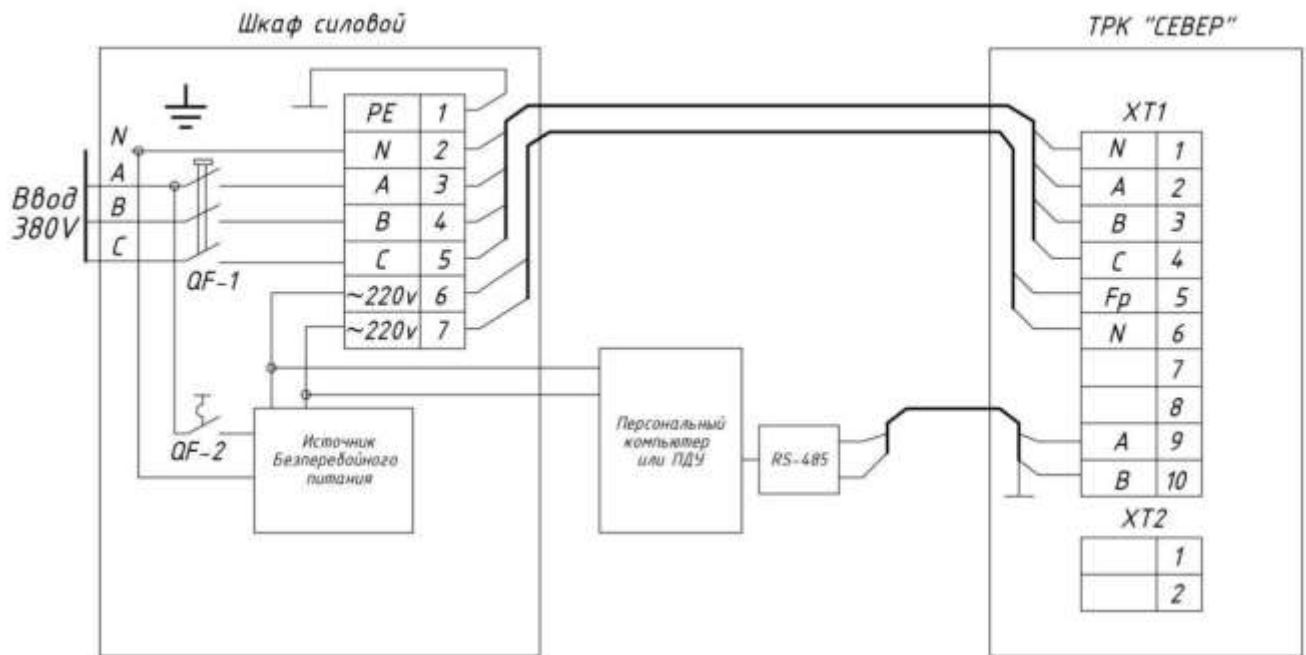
Шкаф силовой

ТРК "СЕВЕР"

Ввод 380V

N
A
B
C

QF-1

QF-2

| PE | 1 |
|---|---|
| N | 2 |
| A | 3 |
| B | 4 |
| C | 5 |
| ~220v | 6 |
| ~220v | 7 |

Источник Безперебойного питания

Персональный компьютер или ПДУ

RS-485

XT1

| N | 1 |
|---|---|
| A | 2 |
| B | 3 |
| C | 4 |
| Fp | 5 |
| N | 6 |
| | 7 |
| | 8 |
| A | 9 |
| B | 10 |

XT2

| | 1 |
|---|---|
| | 2 |